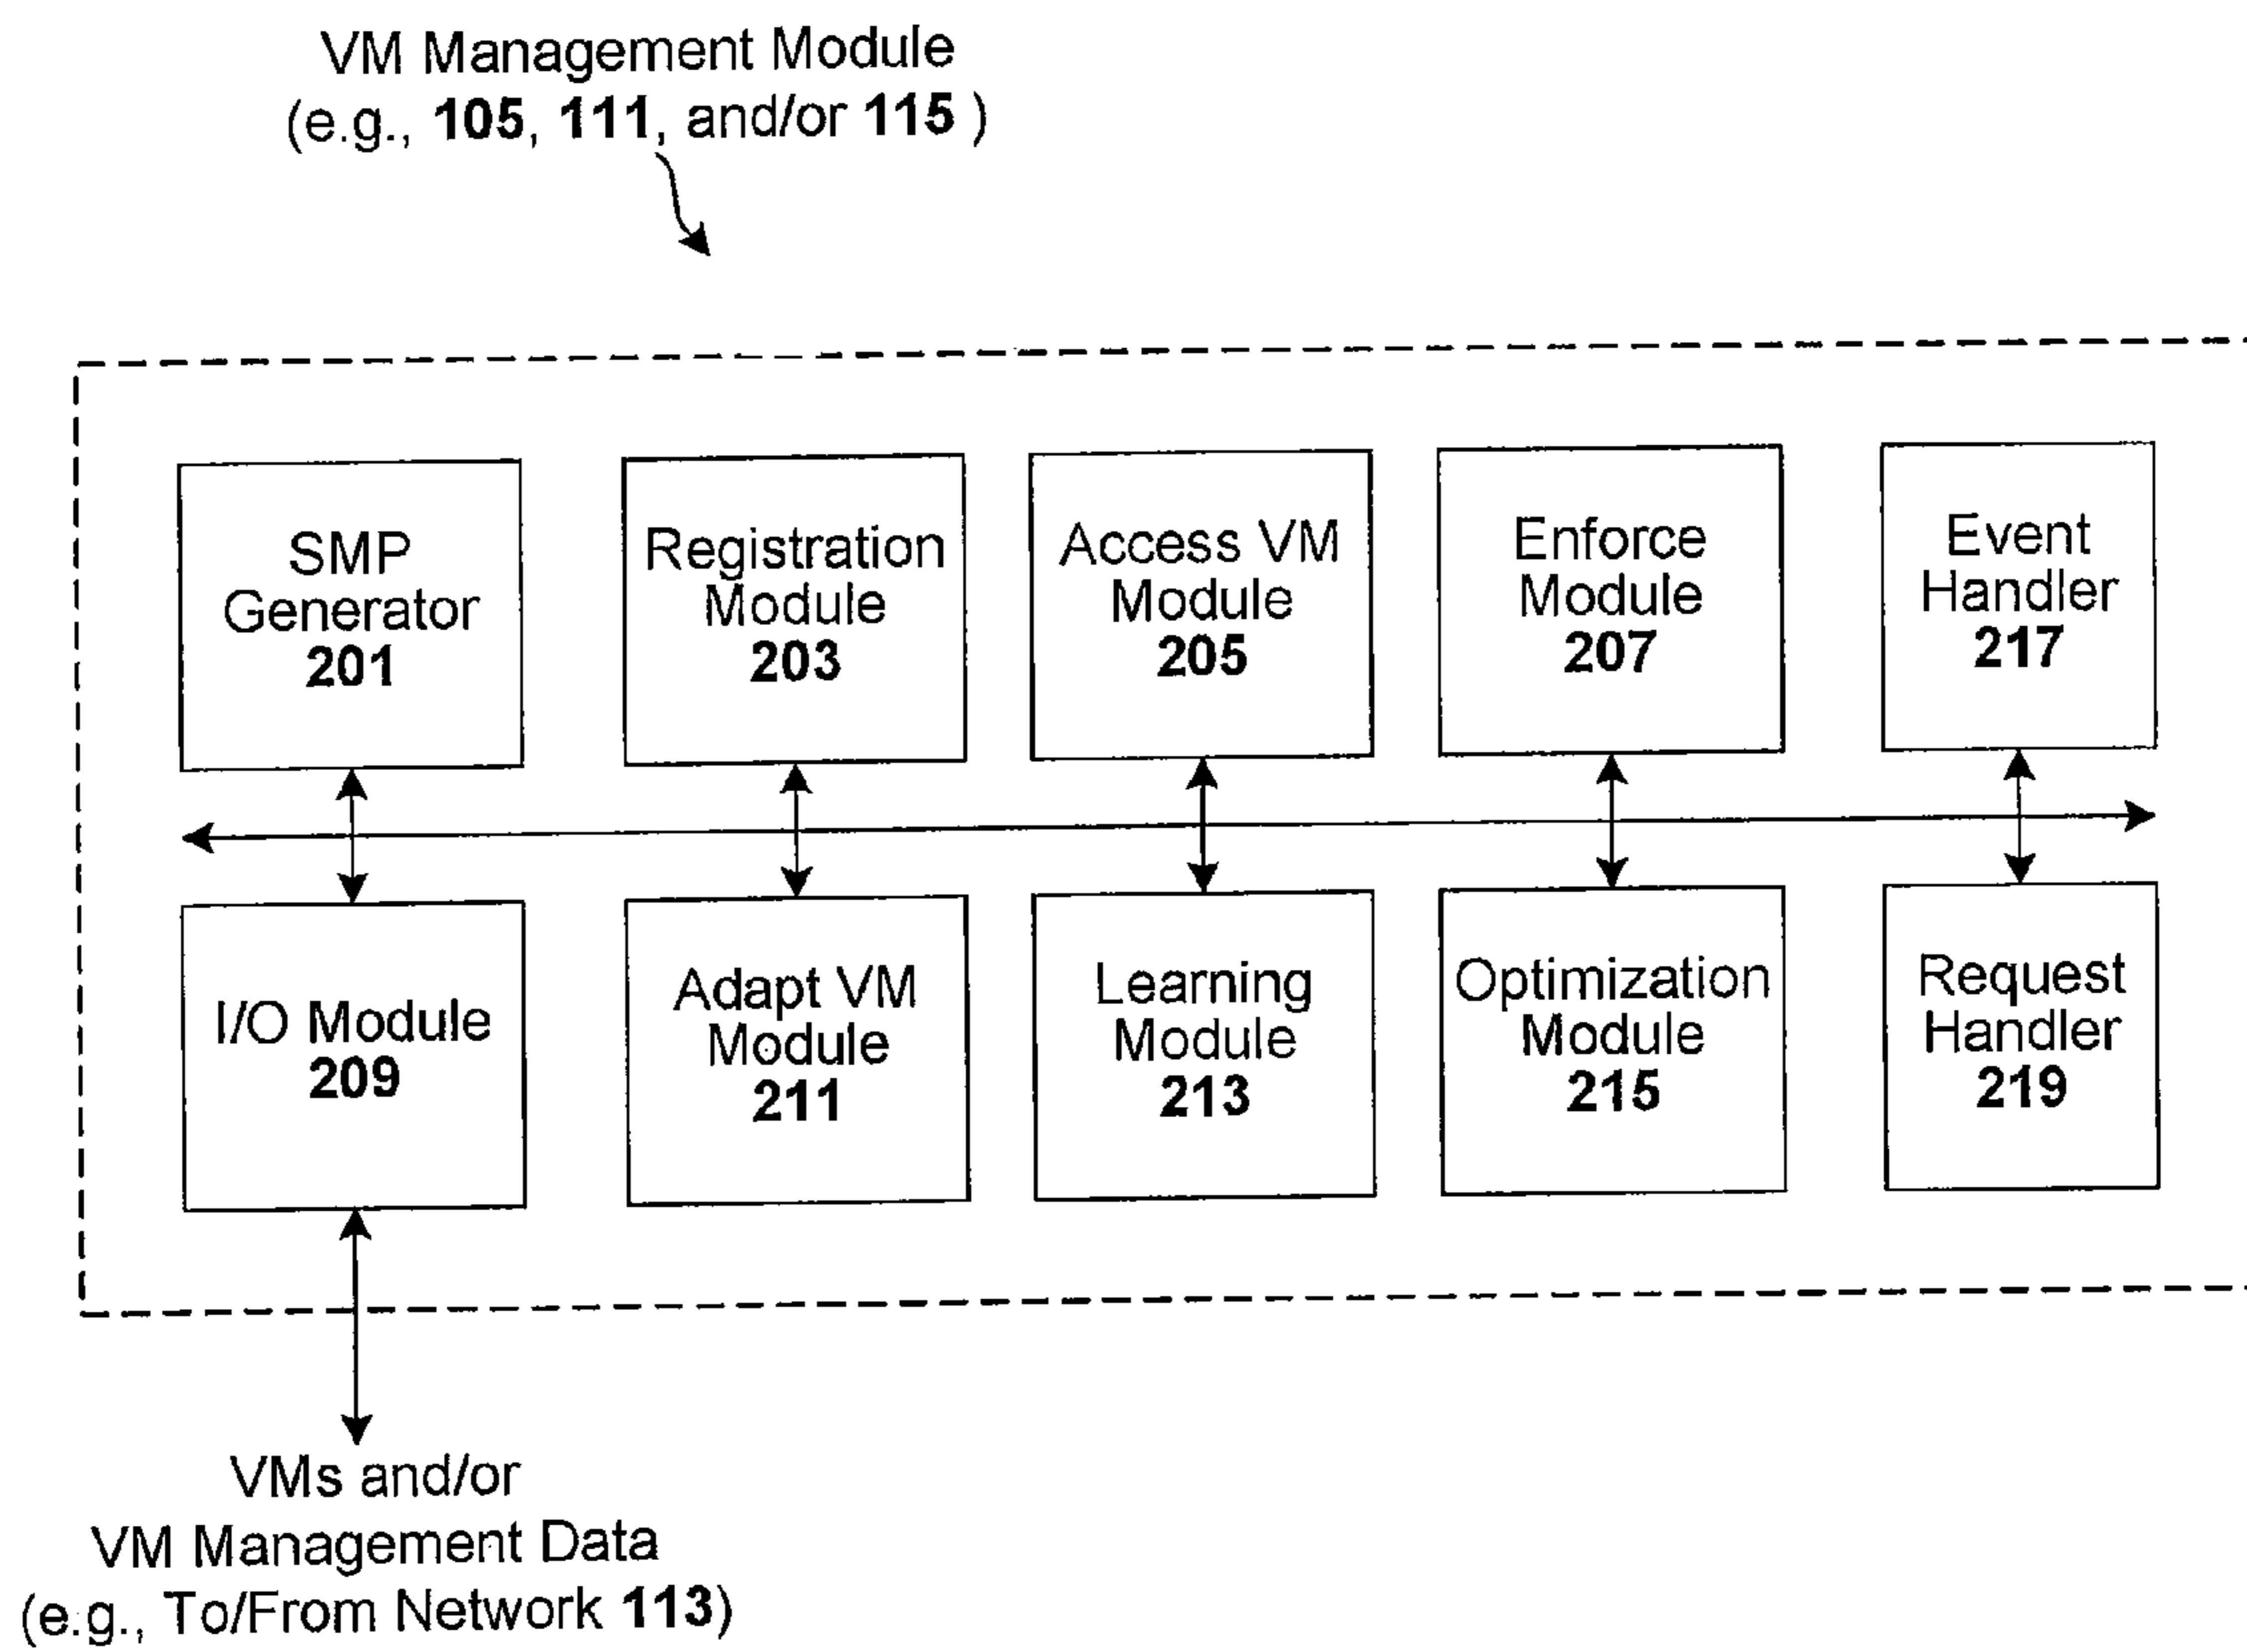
VM Management Module
(e.g., 105, 111, and/or 115 )

SMP Generator 201

Registration Module 203

Access VM Module 205

Enforce Module 207

Event Handler 217

I/O Module 209

Adapt VM Module 211

Learning Module 213

Optimization Module 215

Request Handler 219

VMs and/or
VM Management Data
(e.g., To/From Network 113)